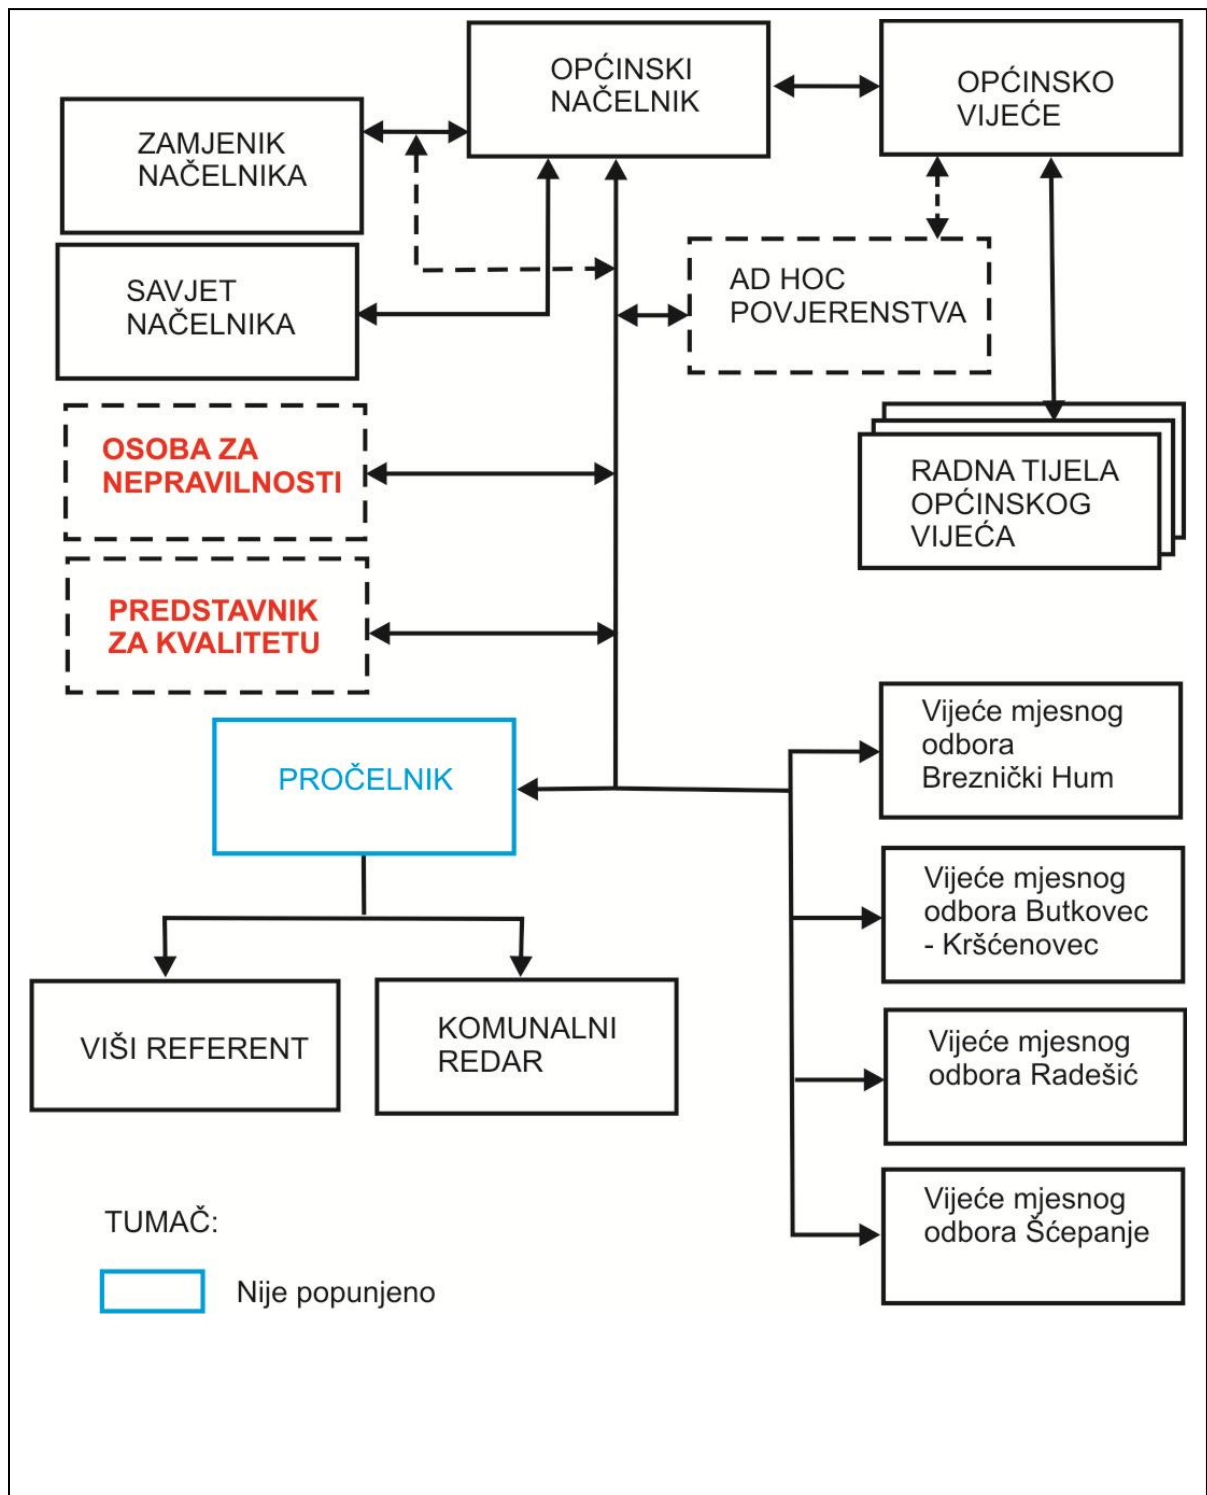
OPĆINSKI NAČELNIK

OPĆINSKO VIJEĆE

ZAMJENIK NAČELNIKA

SAVJET NAČELNIKA

AD HOC POVJERENSTVA

OSOBA ZA NEPRAVILNOSTI

RADNA TIJELA OPĆINSKOG VIJEĆA

PREDSTAVNIK ZA KVALITETU

PROČELNIK

Vijeće mjesnog odbora Breznički Hum

Vijeće mjesnog odbora Butkovec - Kršćenovec

VIŠI REFERENT

KOMUNALNI REDAR

Vijeće mjesnog odbora Radešić

Vijeće mjesnog odbora Šćepanje

TUMAČ:

Nije popunjeno